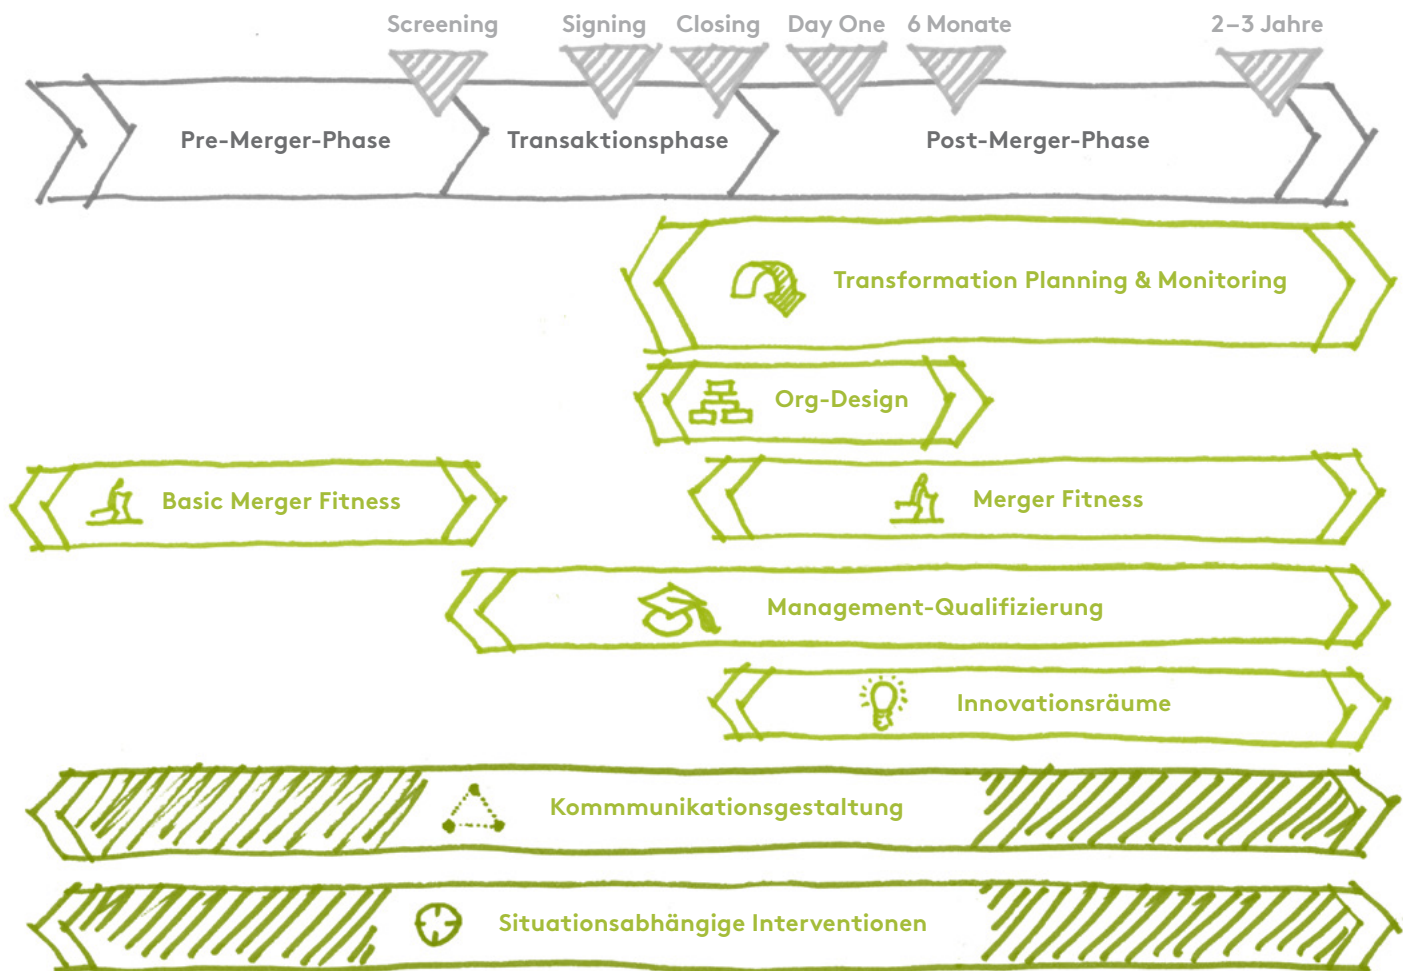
Screening
Signing
Closing
Day One
6 Monate
2–3 Jahre

Pre-Merger-Phase
Transaktionsphase
Post-Merger-Phase

Transformation Planning & Monitoring

Org-Design

Basic Merger Fitness

Merger Fitness

Management-Qualifizierung

Innovationsräume

Kommmunikationsgestaltung

Situationsabhängige Interventionen